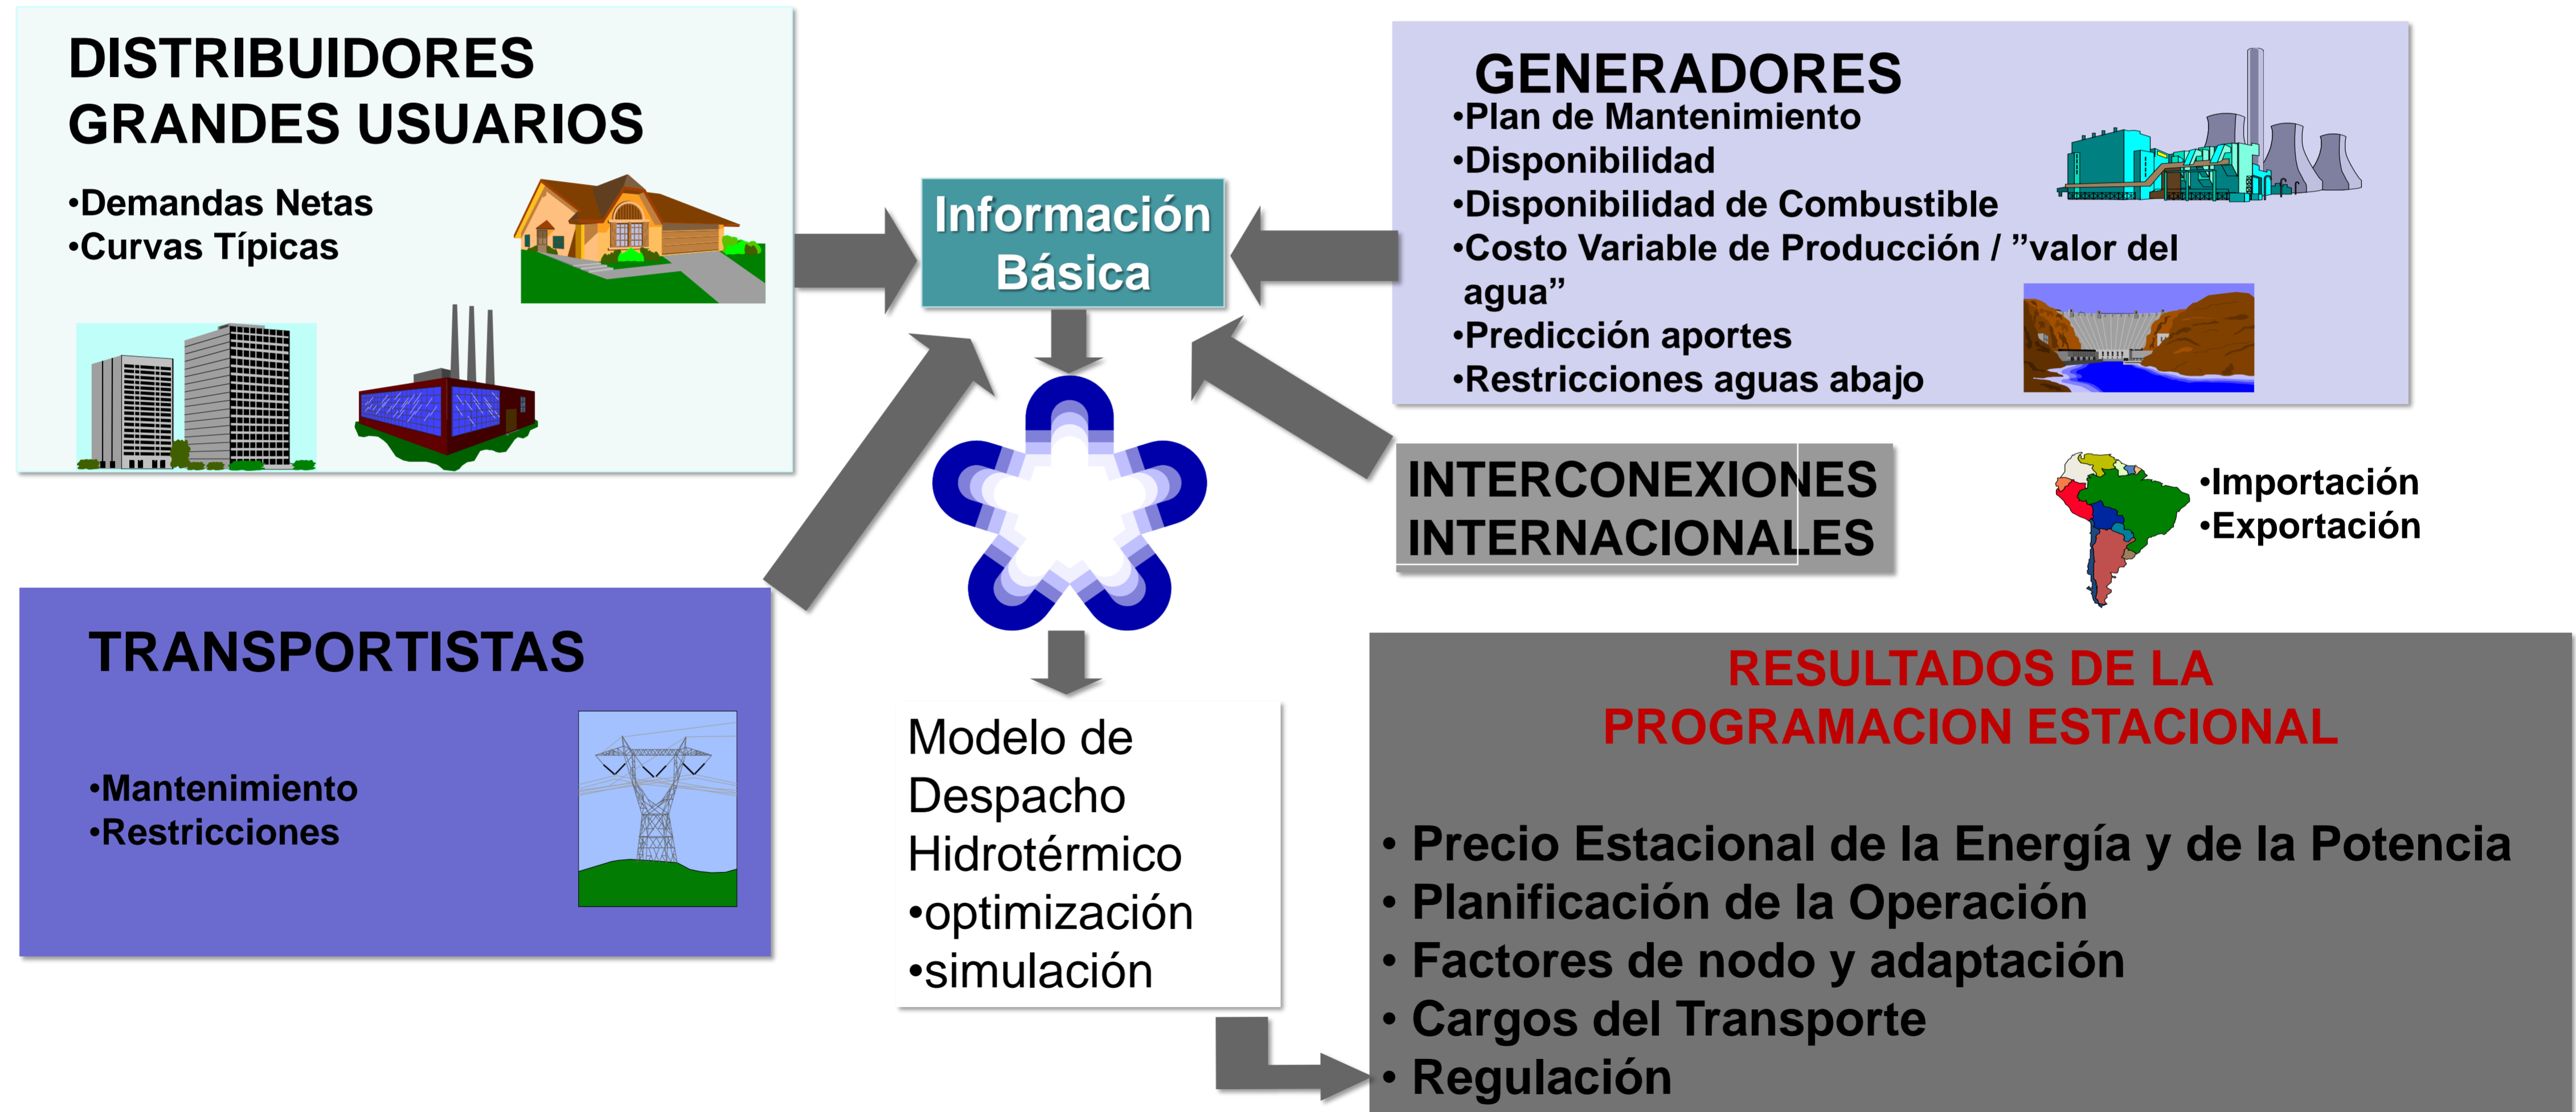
DISTRIBUIDORES
GRANDES USUARIOS

•Demandas Netas
•Curvas Típicas

Información Básica

GENERADORES
•Plan de Mantenimiento
•Disponibilidad
•Disponibilidad de Combustible
•Costo Variable de Producción / ”valor del agua”
•Predicción aportes
•Restricciones aguas abajo

INTERCONEXIONES
INTERNACIONALES

•Importación
•Exportación

TRANSPORTISTAS

•Mantenimiento
•Restricciones

Modelo de Despacho Hidrotérmico
•optimización
•simulación

RESULTADOS DE LA
PROGRAMACION ESTACIONAL

• Precio Estacional de la Energía y de la Potencia
• Planificación de la Operación
• Factores de nodo y adaptación
• Cargos del Transporte
• Regulación